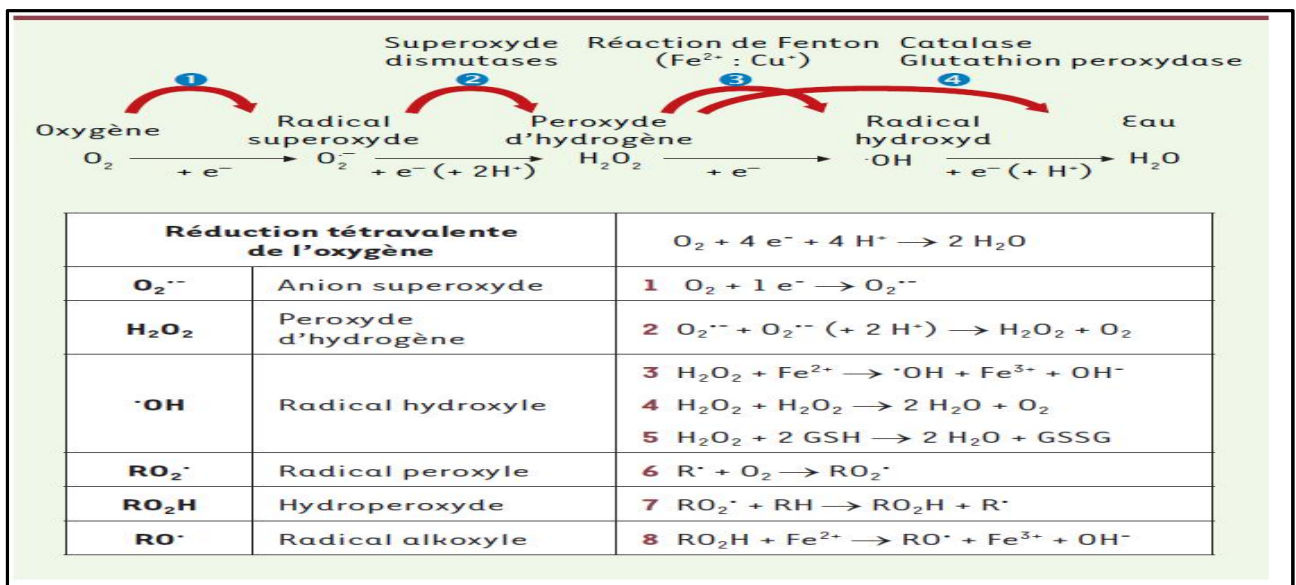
Superoxyde dismutases

Réaction de Fenton ($Fe^{2+}$ : $Cu^{+}$)

Catalase
Glutathion peroxydase

1 2 3 4

Oxygène $O_2$ $\xrightarrow{+ e^-}$ Radical superoxyde $O_2^{-}$ $\xrightarrow{+ e^- (+ 2H^+)}$ Peroxyde d'hydrogène $H_2O_2$ $\xrightarrow{+ e^-}$ Radical hydroxyd $^{\cdot}OH$ $\xrightarrow{+ e^- (+ H^+)}$ Eau $H_2O$

| Réduction tétravalente de l'oxygène | | $O_2 + 4 e^- + 4 H^+ \longrightarrow 2 H_2O$ |
|---|---|---|
| $O_2^{\cdot -}$ | Anion superoxyde | 1 $O_2 + 1 e^- \longrightarrow O_2^{\cdot -}$ |
| $H_2O_2$ | Peroxyde d'hydrogène | 2 $O_2^{\cdot -} + O_2^{\cdot -} (+ 2 H^+) \longrightarrow H_2O_2 + O_2$ |
| $^{\cdot}OH$ | Radical hydroxyle | 3 $H_2O_2 + Fe^{2+} \longrightarrow {}^{\cdot}OH + Fe^{3+} + OH^-$<br>4 $H_2O_2 + H_2O_2 \longrightarrow 2 H_2O + O_2$<br>5 $H_2O_2 + 2 GSH \longrightarrow 2 H_2O + GSSG$ |
| $RO_2^{\cdot}$ | Radical peroxyle | 6 $R^{\cdot} + O_2 \longrightarrow RO_2^{\cdot}$ |
| $RO_2H$ | Hydroperoxyde | 7 $RO_2^{\cdot} + RH \longrightarrow RO_2H + R^{\cdot}$ |
| $RO^{\cdot}$ | Radical alkoxyle | 8 $RO_2H + Fe^{2+} \longrightarrow RO^{\cdot} + Fe^{3+} + OH^-$ |